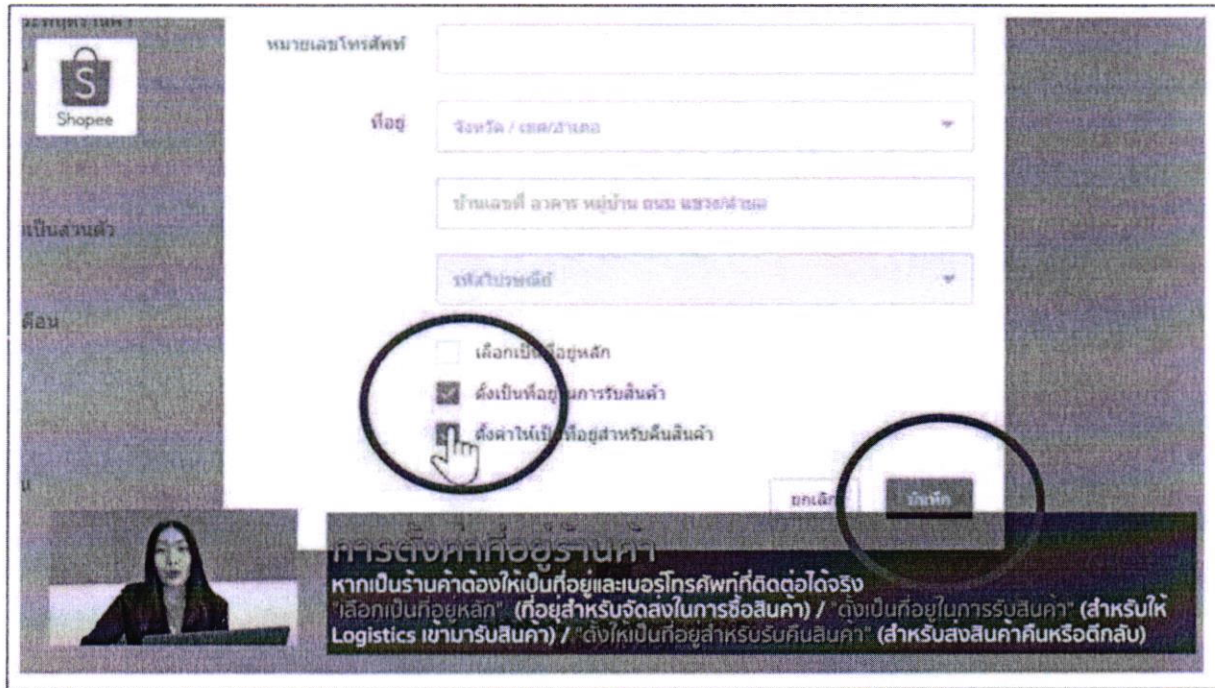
Shopee

หมายเลขโทรศัพท์

ที่อยู่ จังหวัด / เขต/อำเภอ

บ้านเลขที่ อาคาร หมู่บ้าน ถนน แขวง/ตำบล

รหัสไปรษณีย์

เลือกเป็นที่อยู่หลัก

ตั้งเป็นที่อยู่ในการรับสินค้า

ตั้งค่าให้เป็นที่อยู่สำหรับคืนสินค้า

ยกเลิก บันทึก

เป็นส่วนตัว

ตือน

การตั้งค่าที่อยู่ร้านค้า

หากเป็นร้านค้าต้องให้เป็นที่อยู่และเบอร์โทรศัพท์ที่ติดต่อได้จริง "เลือกเป็นที่อยู่หลัก" (ที่อยู่สำหรับจัดส่งในการซื้อสินค้า) / "ตั้งเป็นที่อยู่ในการรับสินค้า" (สำหรับให้ Logistics เข้ามารับสินค้า) / "ตั้งให้เป็นที่อยู่สำหรับรับคืนสินค้า" (สำหรับส่งสินค้าคืนหรือตีกลับ)